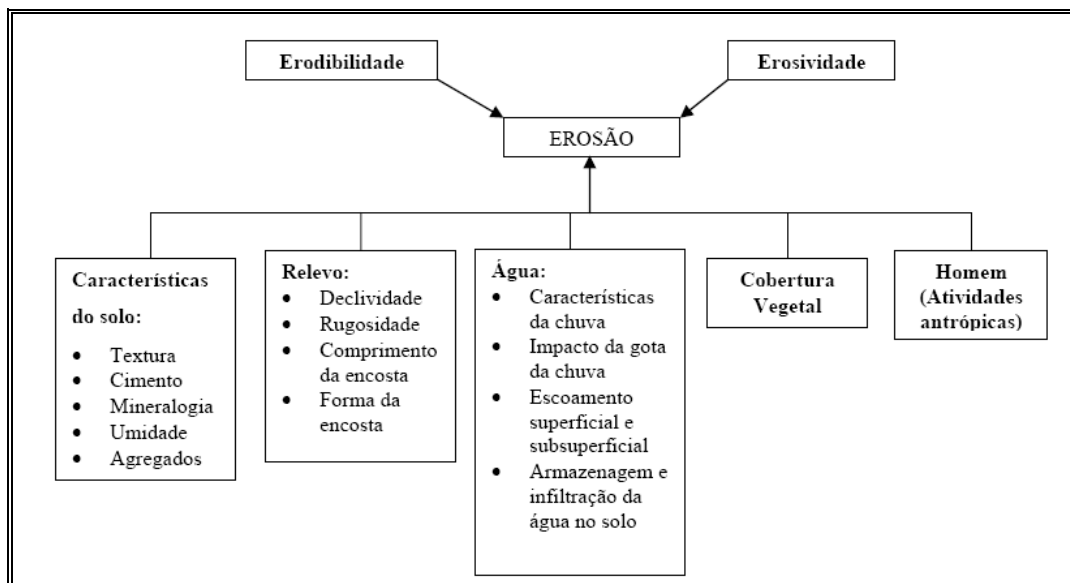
Erodibilidade

Erosividade

EROSÃO

Características do solo:
- Textura
- Cimento
- Mineralogia
- Umidade
- Agregados

Relevo:
- Declividade
- Rugosidade
- Comprimento da encosta
- Forma da encosta

Água:
- Características da chuva
- Impacto da gota da chuva
- Escoamento superficial e subsuperficial
- Armazenagem e infiltração da água no solo

Cobertura Vegetal

Homem (Atividades antrópicas)